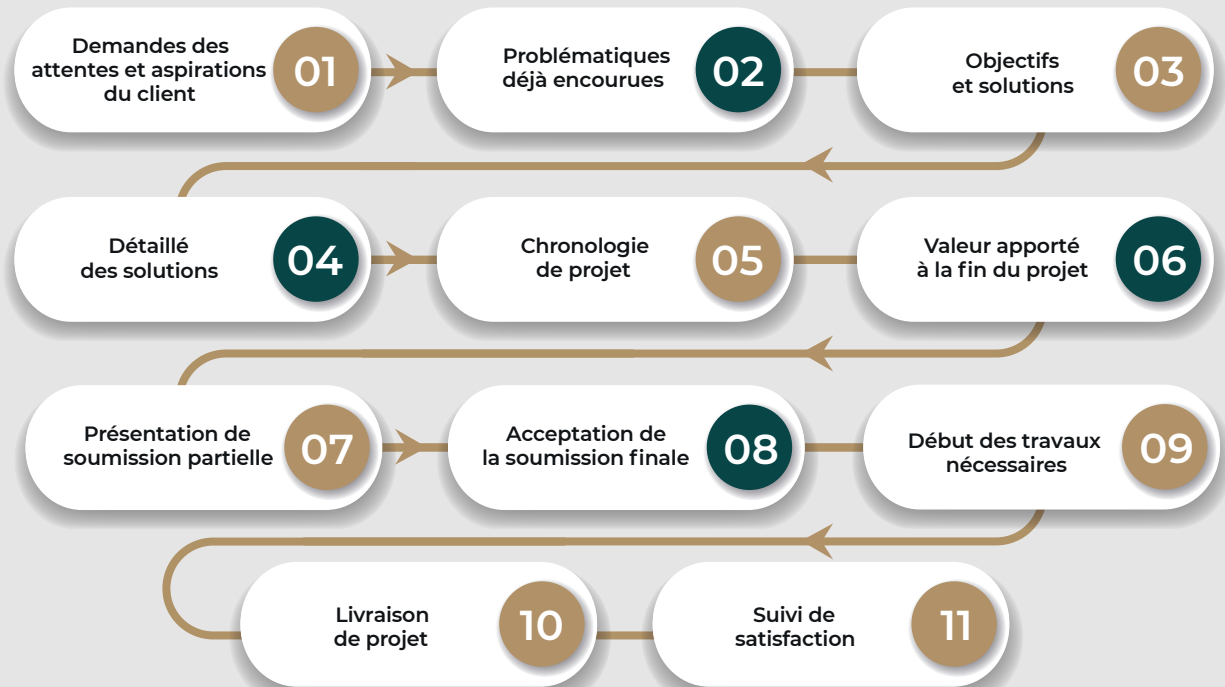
Demandes des attentes et aspirations du client 01

Problématiques déjà encourues 02

Objectifs et solutions 03

Détaillé des solutions 04

Chronologie de projet 05

Valeur apporté à la fin du projet 06

Présentation de soumission partielle 07

Acceptation de la soumission finale 08

Début des travaux nécessaires 09

Livraison de projet 10

Suivi de satisfaction 11